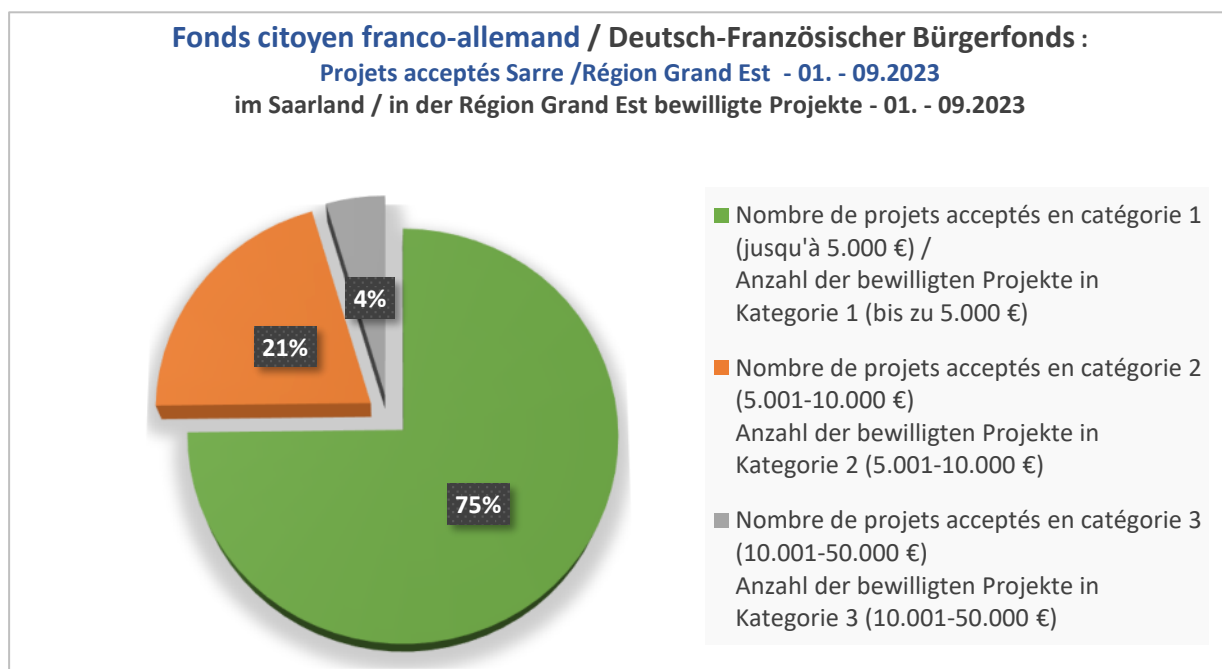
Fonds citoyen franco-allemand / Deutsch-Französischer Bürgerfonds :
Projets acceptés Sarre /Région Grand Est - 01. - 09.2023
im Saarland / in der Région Grand Est bewilligte Projekte - 01. - 09.2023

4%

21%

75%

Nombre de projets acceptés en catégorie 1 (jusqu'à 5.000 €) / Anzahl der bewilligten Projekte in Kategorie 1 (bis zu 5.000 €)

Nombre de projets acceptés en catégorie 2 (5.001-10.000 €) Anzahl der bewilligten Projekte in Kategorie 2 (5.001-10.000 €)

Nombre de projets acceptés en catégorie 3 (10.001-50.000 €) Anzahl der bewilligten Projekte in Kategorie 3 (10.001-50.000 €)